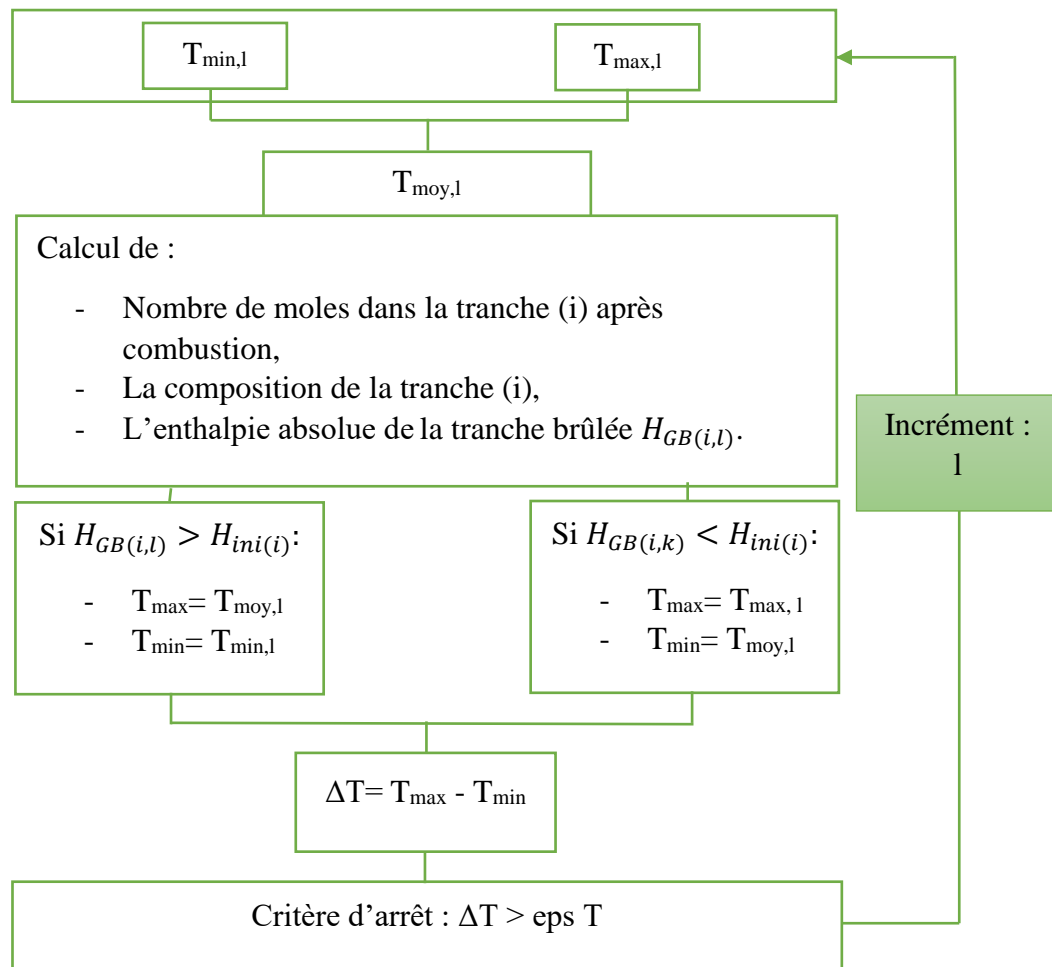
$T_{min,l}$

$T_{max,l}$

$T_{moy,l}$

Calcul de :

- Nombre de moles dans la tranche (i) après combustion,
- La composition de la tranche (i),
- L'enthalpie absolue de la tranche brûlée $H_{GB(i,l)}$.

Incrément : l

Si $H_{GB(i,l)} > H_{ini(i)}$:

- $T_{max}= T_{moy,l}$
- $T_{min}= T_{min,l}$

Si $H_{GB(i,k)} < H_{ini(i)}$:

- $T_{max}= T_{max,\ l}$
- $T_{min}= T_{moy,l}$

$\Delta T= T_{max} - T_{min}$

Critère d'arrêt : $\Delta T$ > eps T